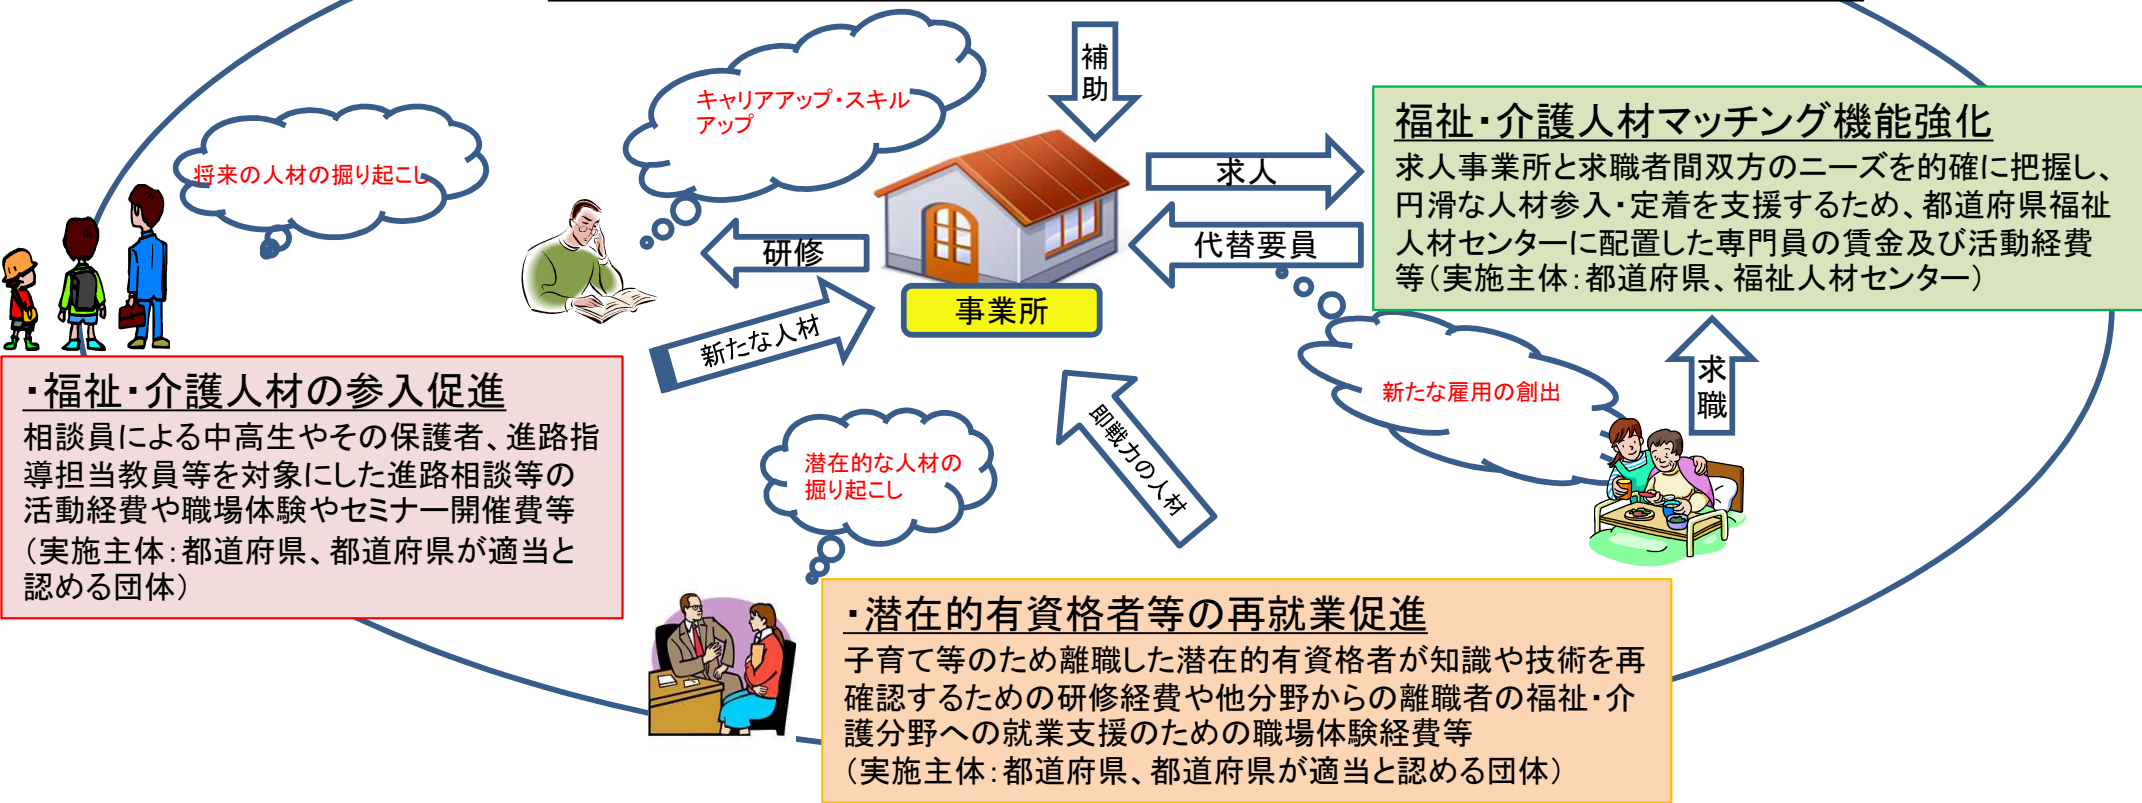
補助

キャリアアップ・スキルアップ

将来の人材の掘り起こし

福祉・介護人材マッチング機能強化
求人事業所と求職者間双方のニーズを的確に把握し、円滑な人材参入・定着を支援するため、都道府県福祉人材センターに配置した専門員の賃金及び活動経費等（実施主体：都道府県、福祉人材センター）

求人

研修

代替要員

事業所

新たな人材

新たな雇用の創出

求職

・福祉・介護人材の参入促進
相談員による中高生やその保護者、進路指導担当教員等を対象にした進路相談等の活動経費や職場体験やセミナー開催費等
（実施主体：都道府県、都道府県が適当と認める団体）

潜在的な人材の掘り起こし

即戦力の人材

・潜在的有資格者等の再就業促進
子育て等のため離職した潜在的有資格者が知識や技術を再確認するための研修経費や他分野からの離職者の福祉・介護分野への就業支援のための職場体験経費等
（実施主体：都道府県、都道府県が適当と認める団体）